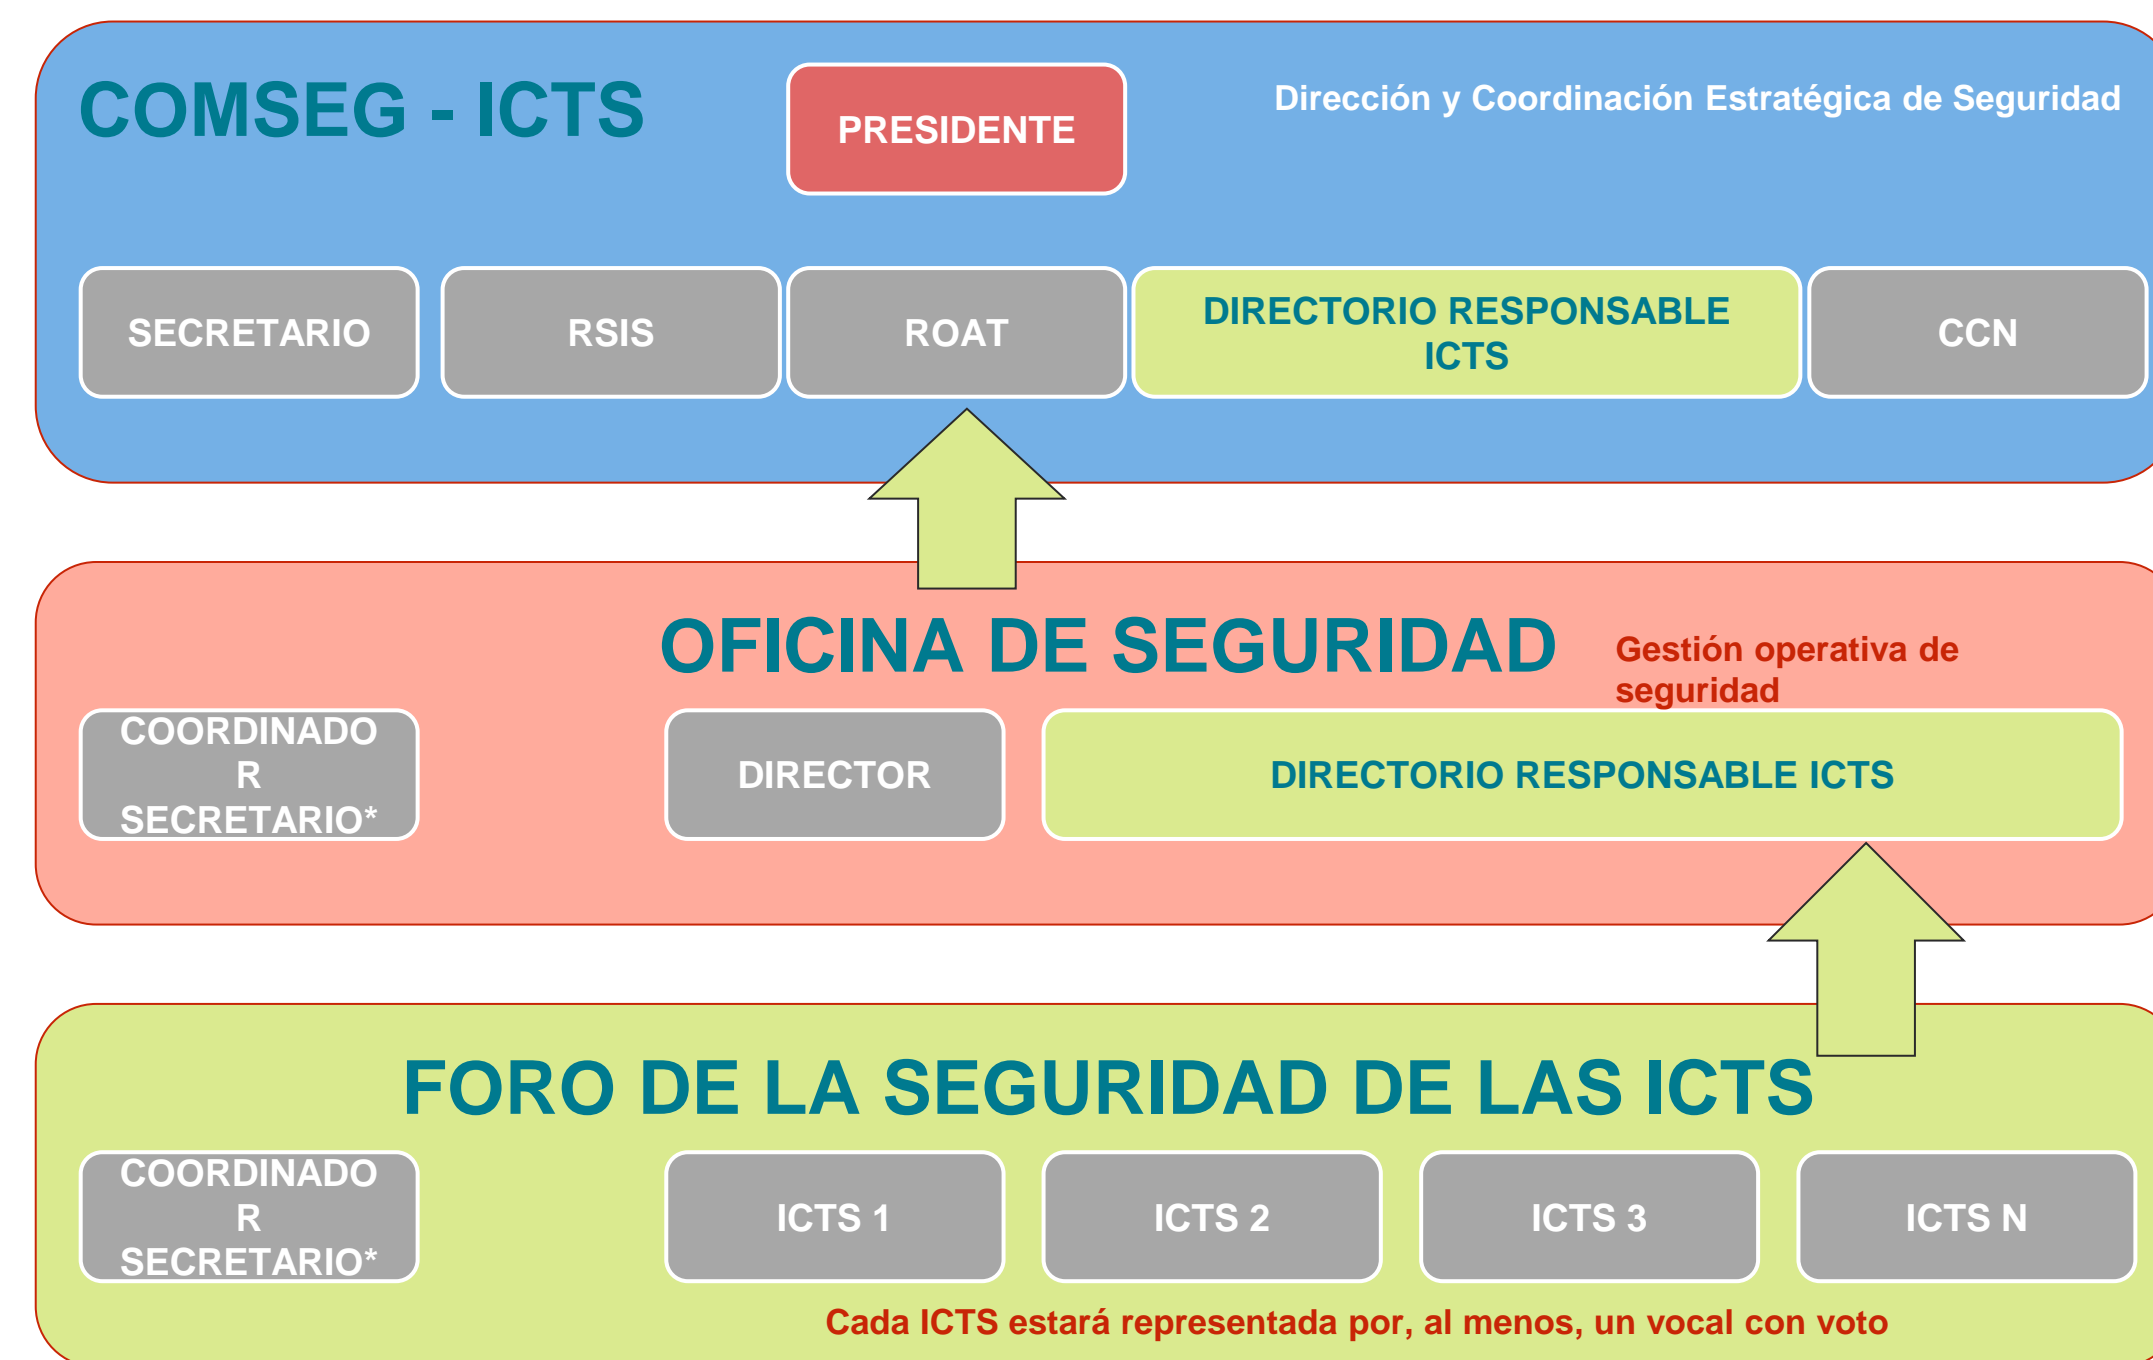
COMSEG - ICTS

PRESIDENTE

Dirección y Coordinación Estratégica de Seguridad

SECRETARIO

RSIS

ROAT

DIRECTORIO RESPONSABLE ICTS

CCN

OFICINA DE SEGURIDAD

Gestión operativa de seguridad

COORDINADO R SECRETARIO*

DIRECTOR

DIRECTORIO RESPONSABLE ICTS

FORO DE LA SEGURIDAD DE LAS ICTS

COORDINADO R SECRETARIO*

ICTS 1

ICTS 2

ICTS 3

ICTS N

Cada ICTS estará representada por, al menos, un vocal con voto